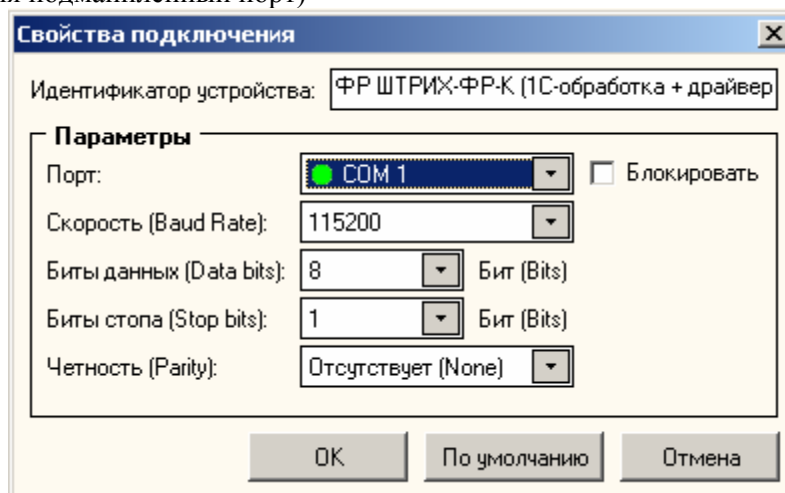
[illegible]

Свойства подключения

Идентификатор устройства: ФР ШТРИХ-ФР-К (1С-обработка + драйвер

Параметры

Порт: COM 1

Блокировать

Скорость (Baud Rate): 115200

Биты данных (Data bits): 8 Бит (Bits)

Биты стопа (Stop bits): 1 Бит (Bits)

Четность (Parity): Отсутствует (None)

OK По умолчанию Отмена